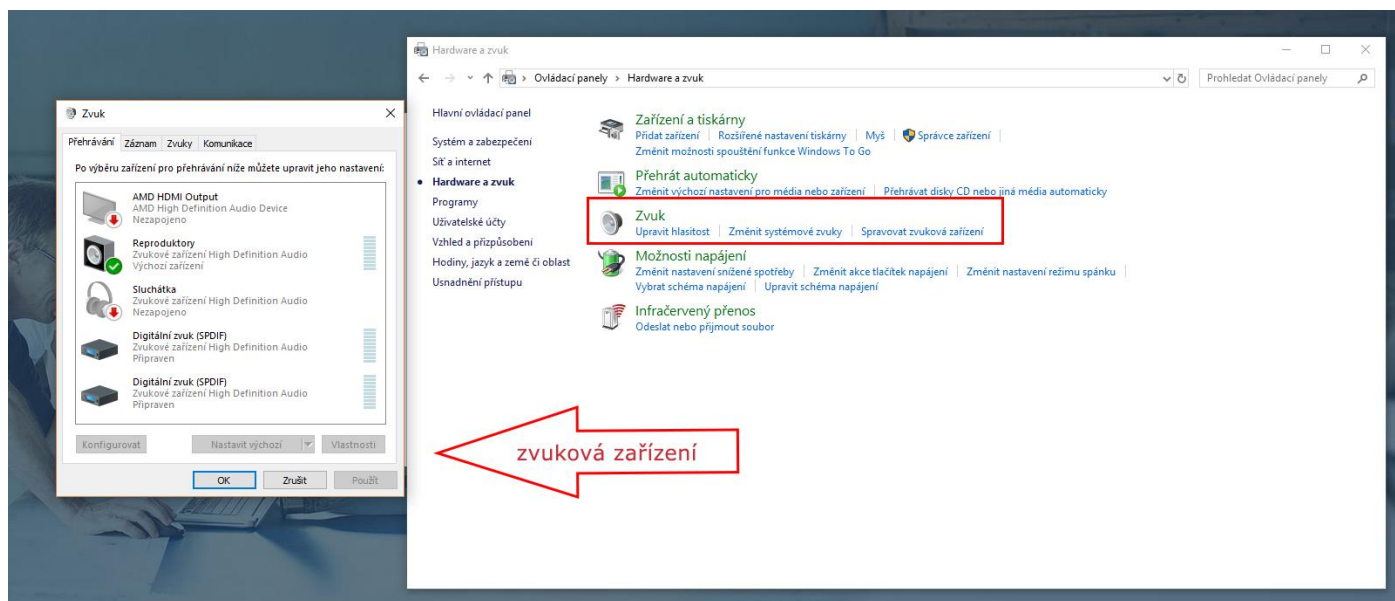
Zvuk

Přehrávání Záznam Zvuky Komunikace

Po výběru zařízení pro přehrávání níže můžete upravit jeho nastavení:

AMD HDMI Output
AMD High Definition Audio Device
Nezapojeno

Reproduktory
Zvukové zařízení High Definition Audio
Výchozí zařízení

Sluchátka
Zvukové zařízení High Definition Audio
Nezapojeno

Digitální zvuk (SPDIF)
Zvukové zařízení High Definition Audio
Připraven

Digitální zvuk (SPDIF)
Zvukové zařízení High Definition Audio
Připraven

Konfigurovat | Nastavit výchozí | Vlastnosti

OK | Zrušit | Použít

Hardware a zvuk

Ovládací panely > Hardware a zvuk

Prohledat Ovládací panely

Hlavní ovládací panel
Systém a zabezpečení
Síť a internet
Hardware a zvuk
Programy
Uživatelské účty
Vzhled a přizpůsobení
Hodiny, jazyk a země či oblast
Usnadnění přístupu

Zařízení a tiskárny
Přidat zařízení | Rozšířené nastavení tiskárny | Myš | Správce zařízení
Změnit možnosti spouštění funkce Windows To Go

Přehrát automaticky
Změnit výchozí nastavení pro média nebo zařízení | Přehrávat disky CD nebo jiná média automaticky

Zvuk
Upravit hlasitost | Změnit systémové zvuky | Spravovat zvuková zařízení

Možnosti napájení
Změnit nastavení snížené spotřeby | Změnit akce tlačítek napájení | Změnit nastavení režimu spánku
Vybrat schéma napájení | Upravit schéma napájení

Infračervený přenos
Odeslat nebo přijmout soubor

zvuková zařízení